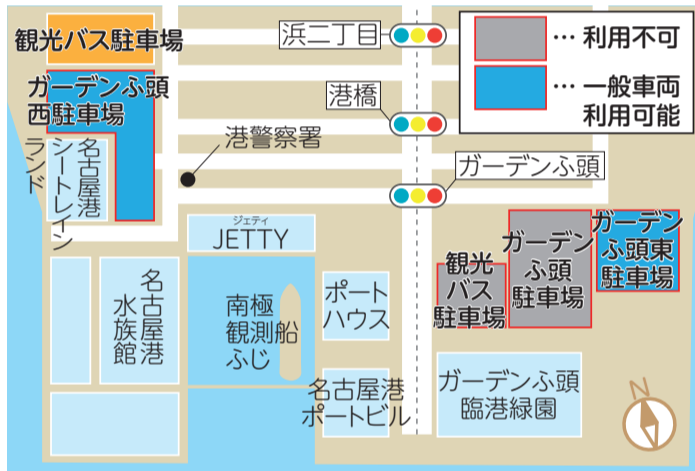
観光バス駐車場

ガーデンふ頭西駐車場

浜二丁目

港橋

港警察署

ガーデンふ頭

… 利用不可

… 一般車両利用可能

名古屋港シートレインランド

ジェティ JETTY

名古屋港水族館

南極観測船ふじ

ポートハウス

名古屋港ポートビル

観光バス駐車場

ガーデンふ頭駐車場

ガーデンふ頭東駐車場

ガーデンふ頭臨港緑園

N